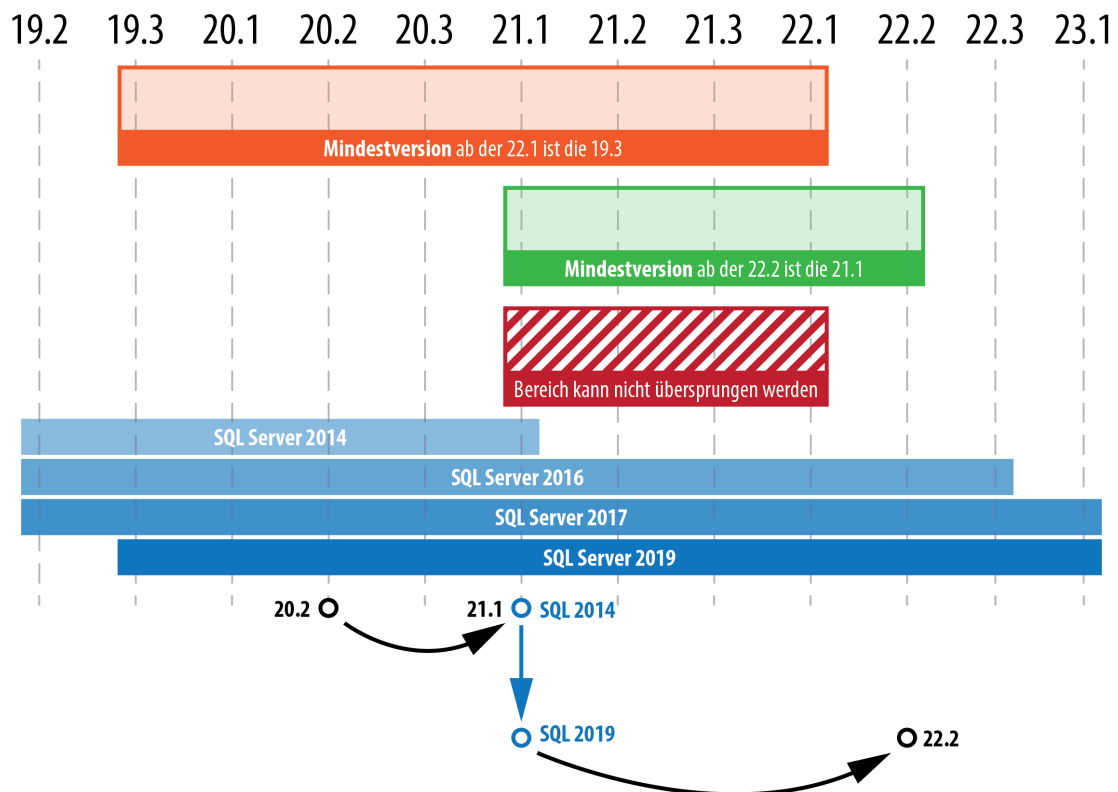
19.2 19.3 20.1 20.2 20.3 21.1 21.2 21.3 22.1 22.2 22.3 23.1

**Mindestversion** ab der 22.1 ist die 19.3

**Mindestversion** ab der 22.2 ist die 21.1

Bereich kann nicht übersprungen werden

SQL Server 2014

SQL Server 2016

SQL Server 2017

SQL Server 2019

20.2

21.1 SQL 2014

SQL 2019

22.2